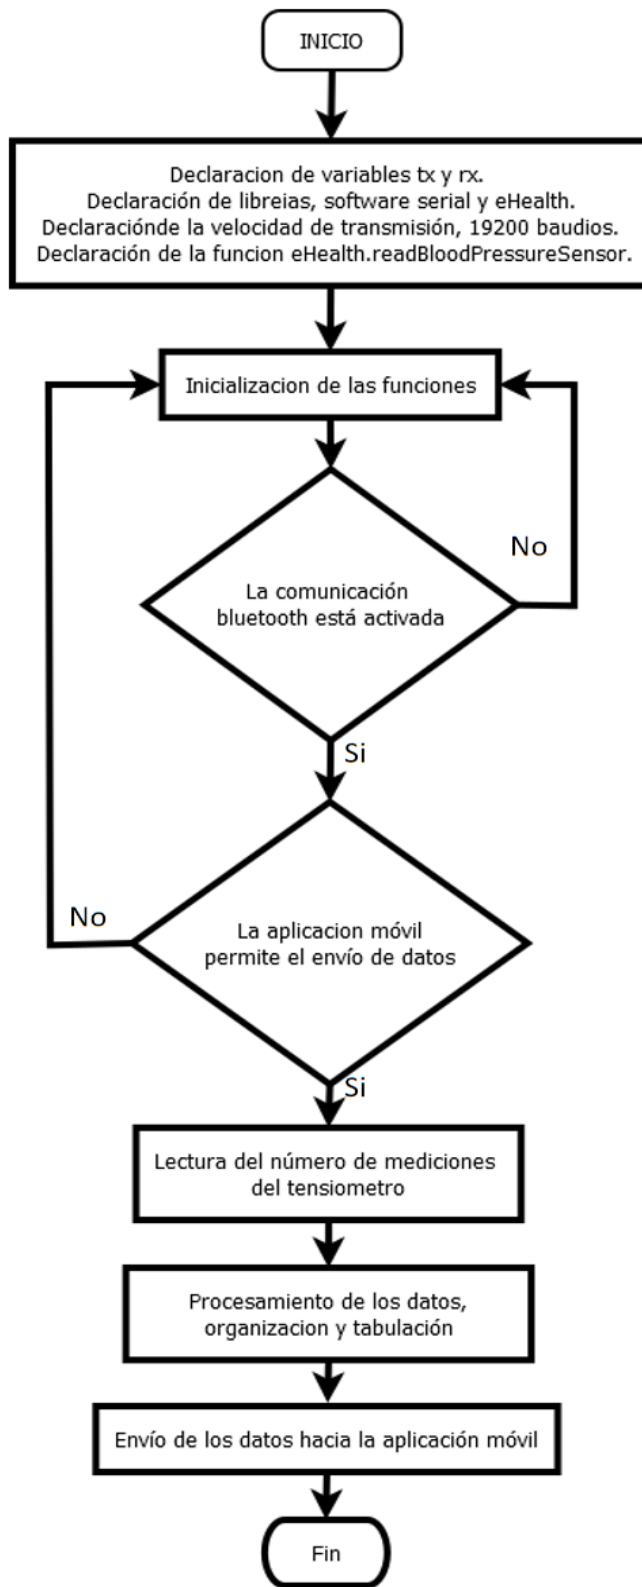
INICIO

Declaracion de variables tx y rx.
Declaración de libreias, software serial y eHealth.
Declaracióndе la velocidad de transmisión, 19200 baudios.
Declaración de la funcion eHealth.readBloodPressureSensor.

Inicializacion de las funciones

La comunicación bluetooth está activada

No

Si

La aplicacion móvil permite el envío de datos

No

Si

Lectura del número de mediciones del tensiometro

Procesamiento de los datos, organizacion y tabulación

Envío de los datos hacia la aplicación móvil

Fin